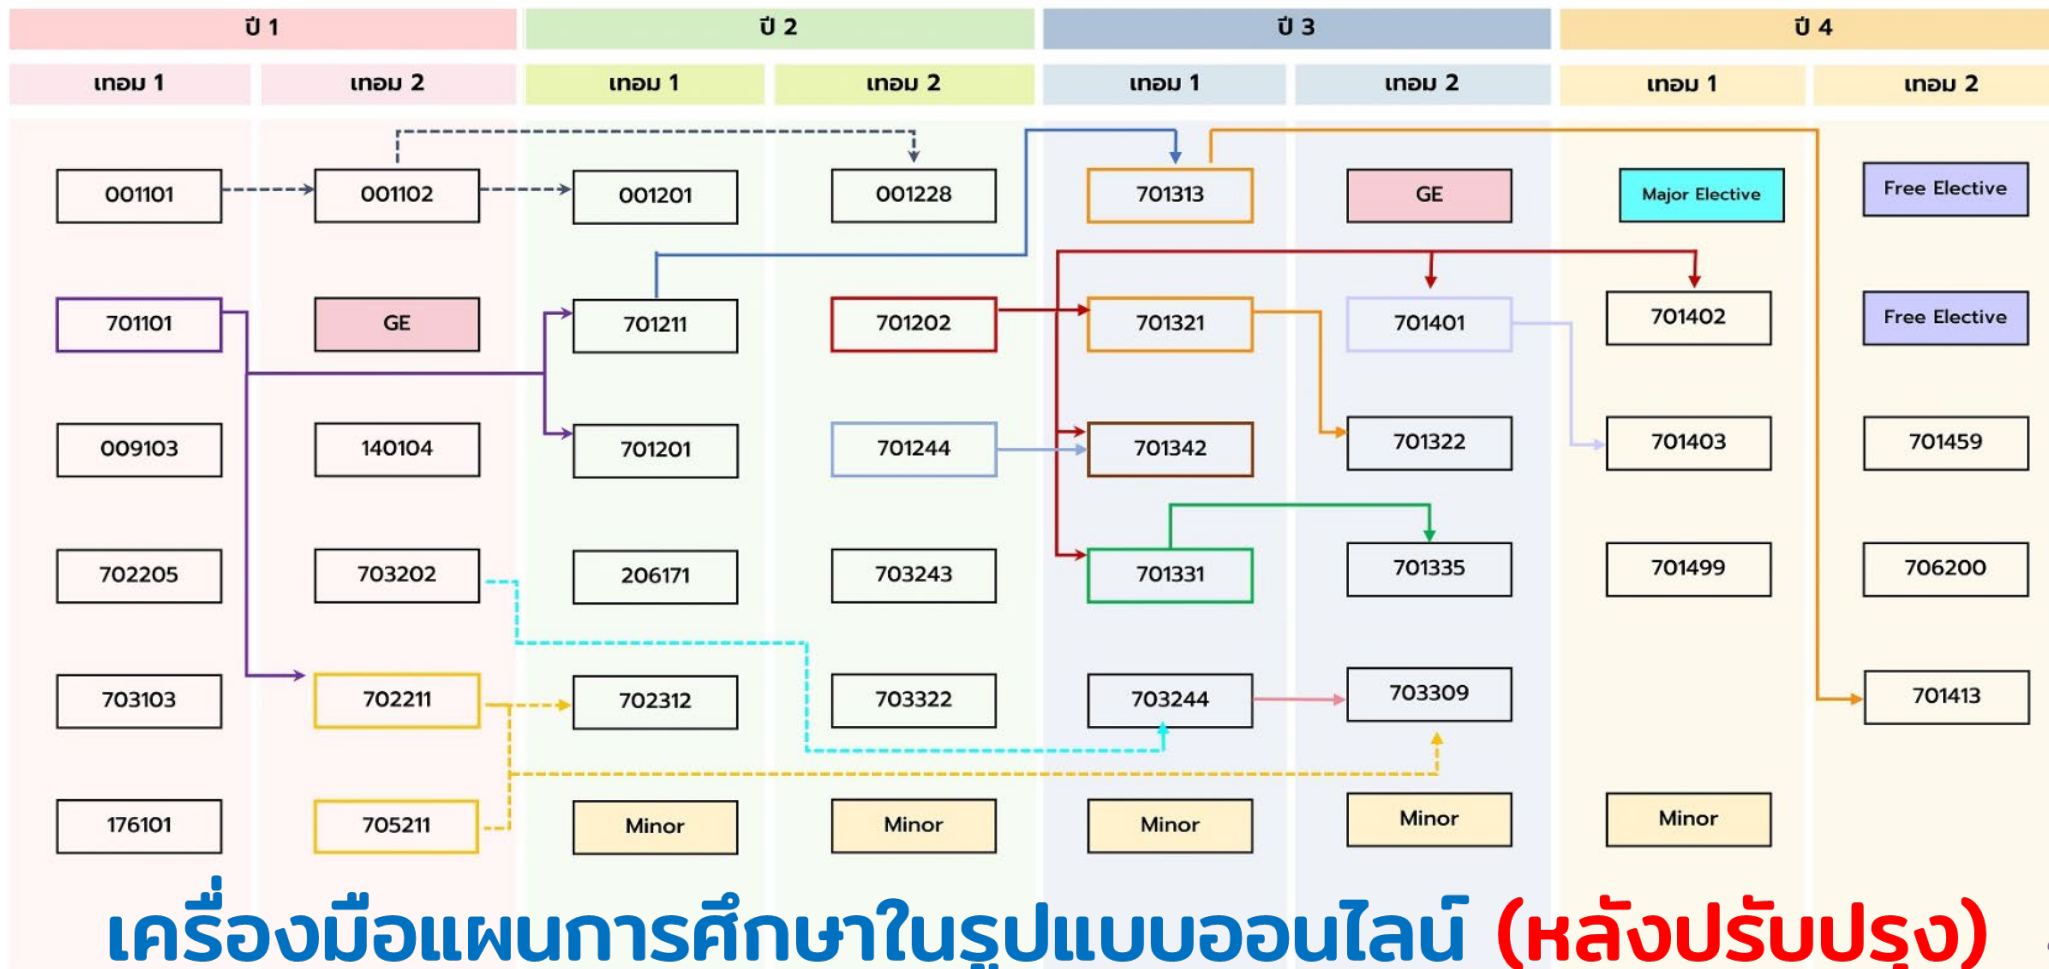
| ปี 1 | | ปี 2 | | ปี 3 | | ปี 4 | |
|---|---|---|---|---|---|---|---|
| เทอม 1 | เทอม 2 | เทอม 1 | เทอม 2 | เทอม 1 | เทอม 2 | เทอม 1 | เทอม 2 |
| 001101 | 001102 | 001201 | 001228 | 701313 | GE | Major Elective | Free Elective |
| 701101 | GE | 701211 | 701202 | 701321 | 701401 | 701402 | Free Elective |
| 009103 | 140104 | 701201 | 701244 | 701342 | 701322 | 701403 | 701459 |
| 702205 | 703202 | 206171 | 703243 | 701331 | 701335 | 701499 | 706200 |
| 703103 | 702211 | 702312 | 703322 | 703244 | 703309 | | 701413 |
| 176101 | 705211 | Minor | Minor | Minor | Minor | Minor | |

เครื่องมือแผนการศึกษาในรูปแบบออนไลน์ (หลังปรับปรุง)